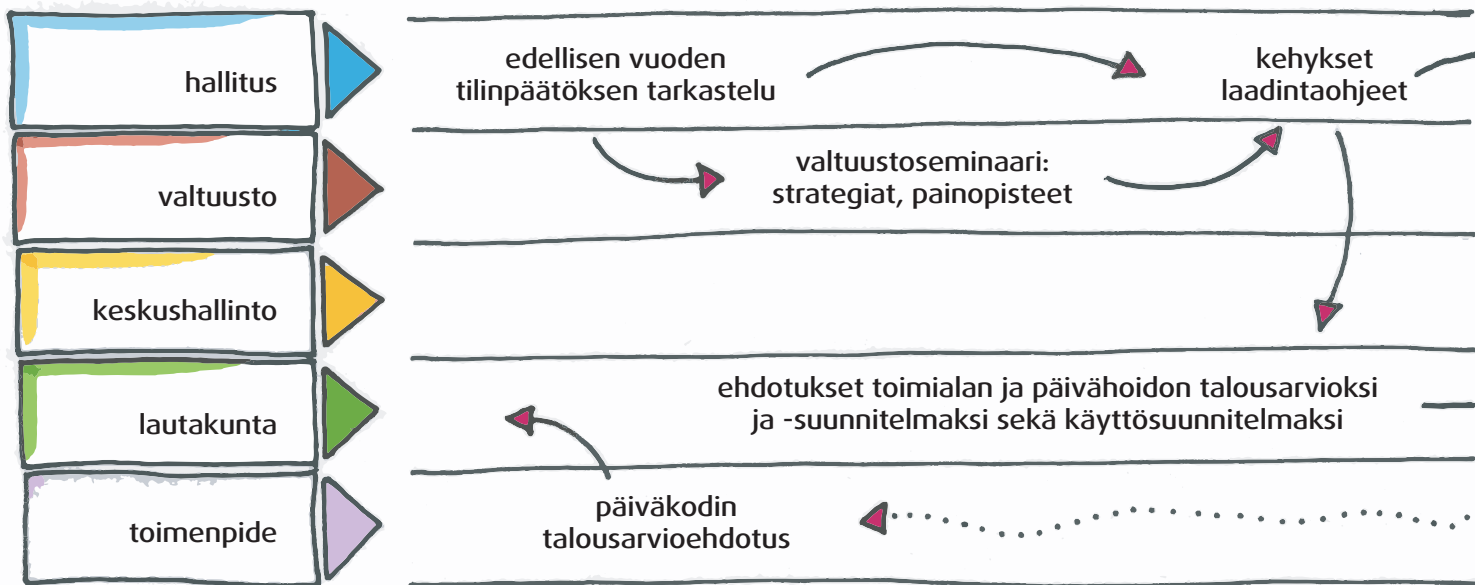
hallitus

valtuusto

keskushallinto

lautakunta

toimenpide

edellisen vuoden tilinpäätöksen tarkastelu

kehykset laadintaohjeet

valtuustoseminaari: strategiat, painopisteet

ehdotukset toimialan ja päivähoidon talousarvioksi ja -suunnitelmaksi sekä käyttösuunnitelmaksi

päiväkodin talousarvioehdotus